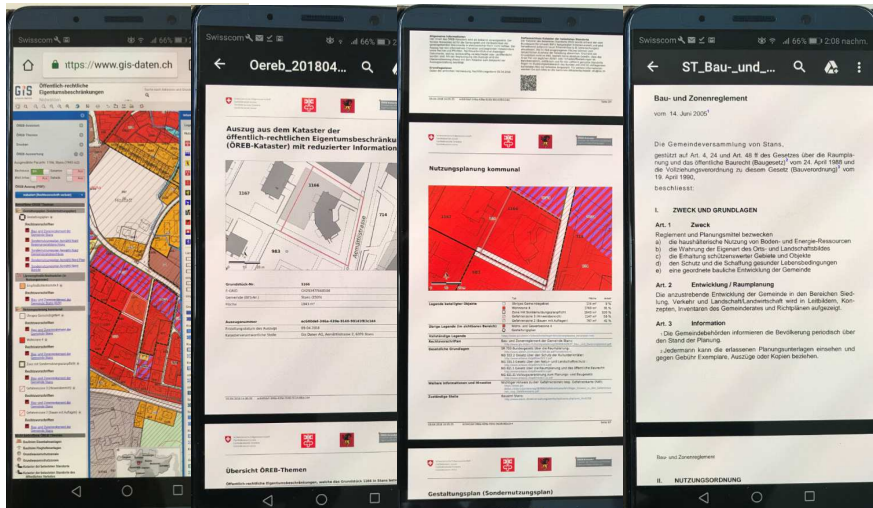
Swisscom 66%

https://www.gis-daten.ch

GIS Öffentlich-rechtliche Eigentumsbeschränkungen

Swisscom 66%

Oereb_201804...

Auszug aus dem Kataster der öffentlich-rechtlichen Eigentumsbeschränku (ÖREB-Kataster) mit reduzierter Information

1167
1166
714
983

Übersicht ÖREB-Themen

Nutzungsplanung kommunal

Gestaltungsplan (Sondernutzungsplan)

Swisscom 66% 2:08 nachm.

ST_Bau-_und_...

Bau- und Zonenreglement

vom 14. Juni 2005

Die Gemeindeversammlung von Stans,

gestützt auf Art. 4, 24 und Art. 48 ff des Gesetzes über die Raumplanung und das öffentliche Baurecht (Baugesetz) vom 24. April 1988 und die Vollziehungsverordnung zu diesem Gesetz (Bauverordnung) vom 19. April 1990,

beschliesst:

I. ZWECK UND GRUNDLAGEN

Art. 1 Zweck

Reglement und Planungsmittel bezwecken
a) die haushälterische Nutzung von Boden- und Energie-Ressourcen
b) die Wahrung der Eigenart des Orts- und Landschaftsbildes
c) die Erhaltung schützenswerter Gebiete und Objekte
d) den Schutz und die Schaffung gesunder Lebensbedingungen
e) eine geordnete bauliche Entwicklung der Gemeinde

Art. 2 Entwicklung / Raumplanung

Die anzustrebende Entwicklung der Gemeinde in den Bereichen Siedlung, Verkehr und Landschaft/Landwirtschaft wird in Leitbildern, Konzepten, Inventaren des Gemeinderates und Richtplänen aufgezeigt.

Art. 3 Information

1 Die Gemeindebehörden informieren die Bevölkerung periodisch über den Stand der Planung.

2 Jedermann kann die erlassenen Planungsunterlagen einsehen und gegen Gebühr Exemplare, Auszüge oder Kopien beziehen.

Bau- und Zonenreglement

II. NUTZUNGSORDNUNG